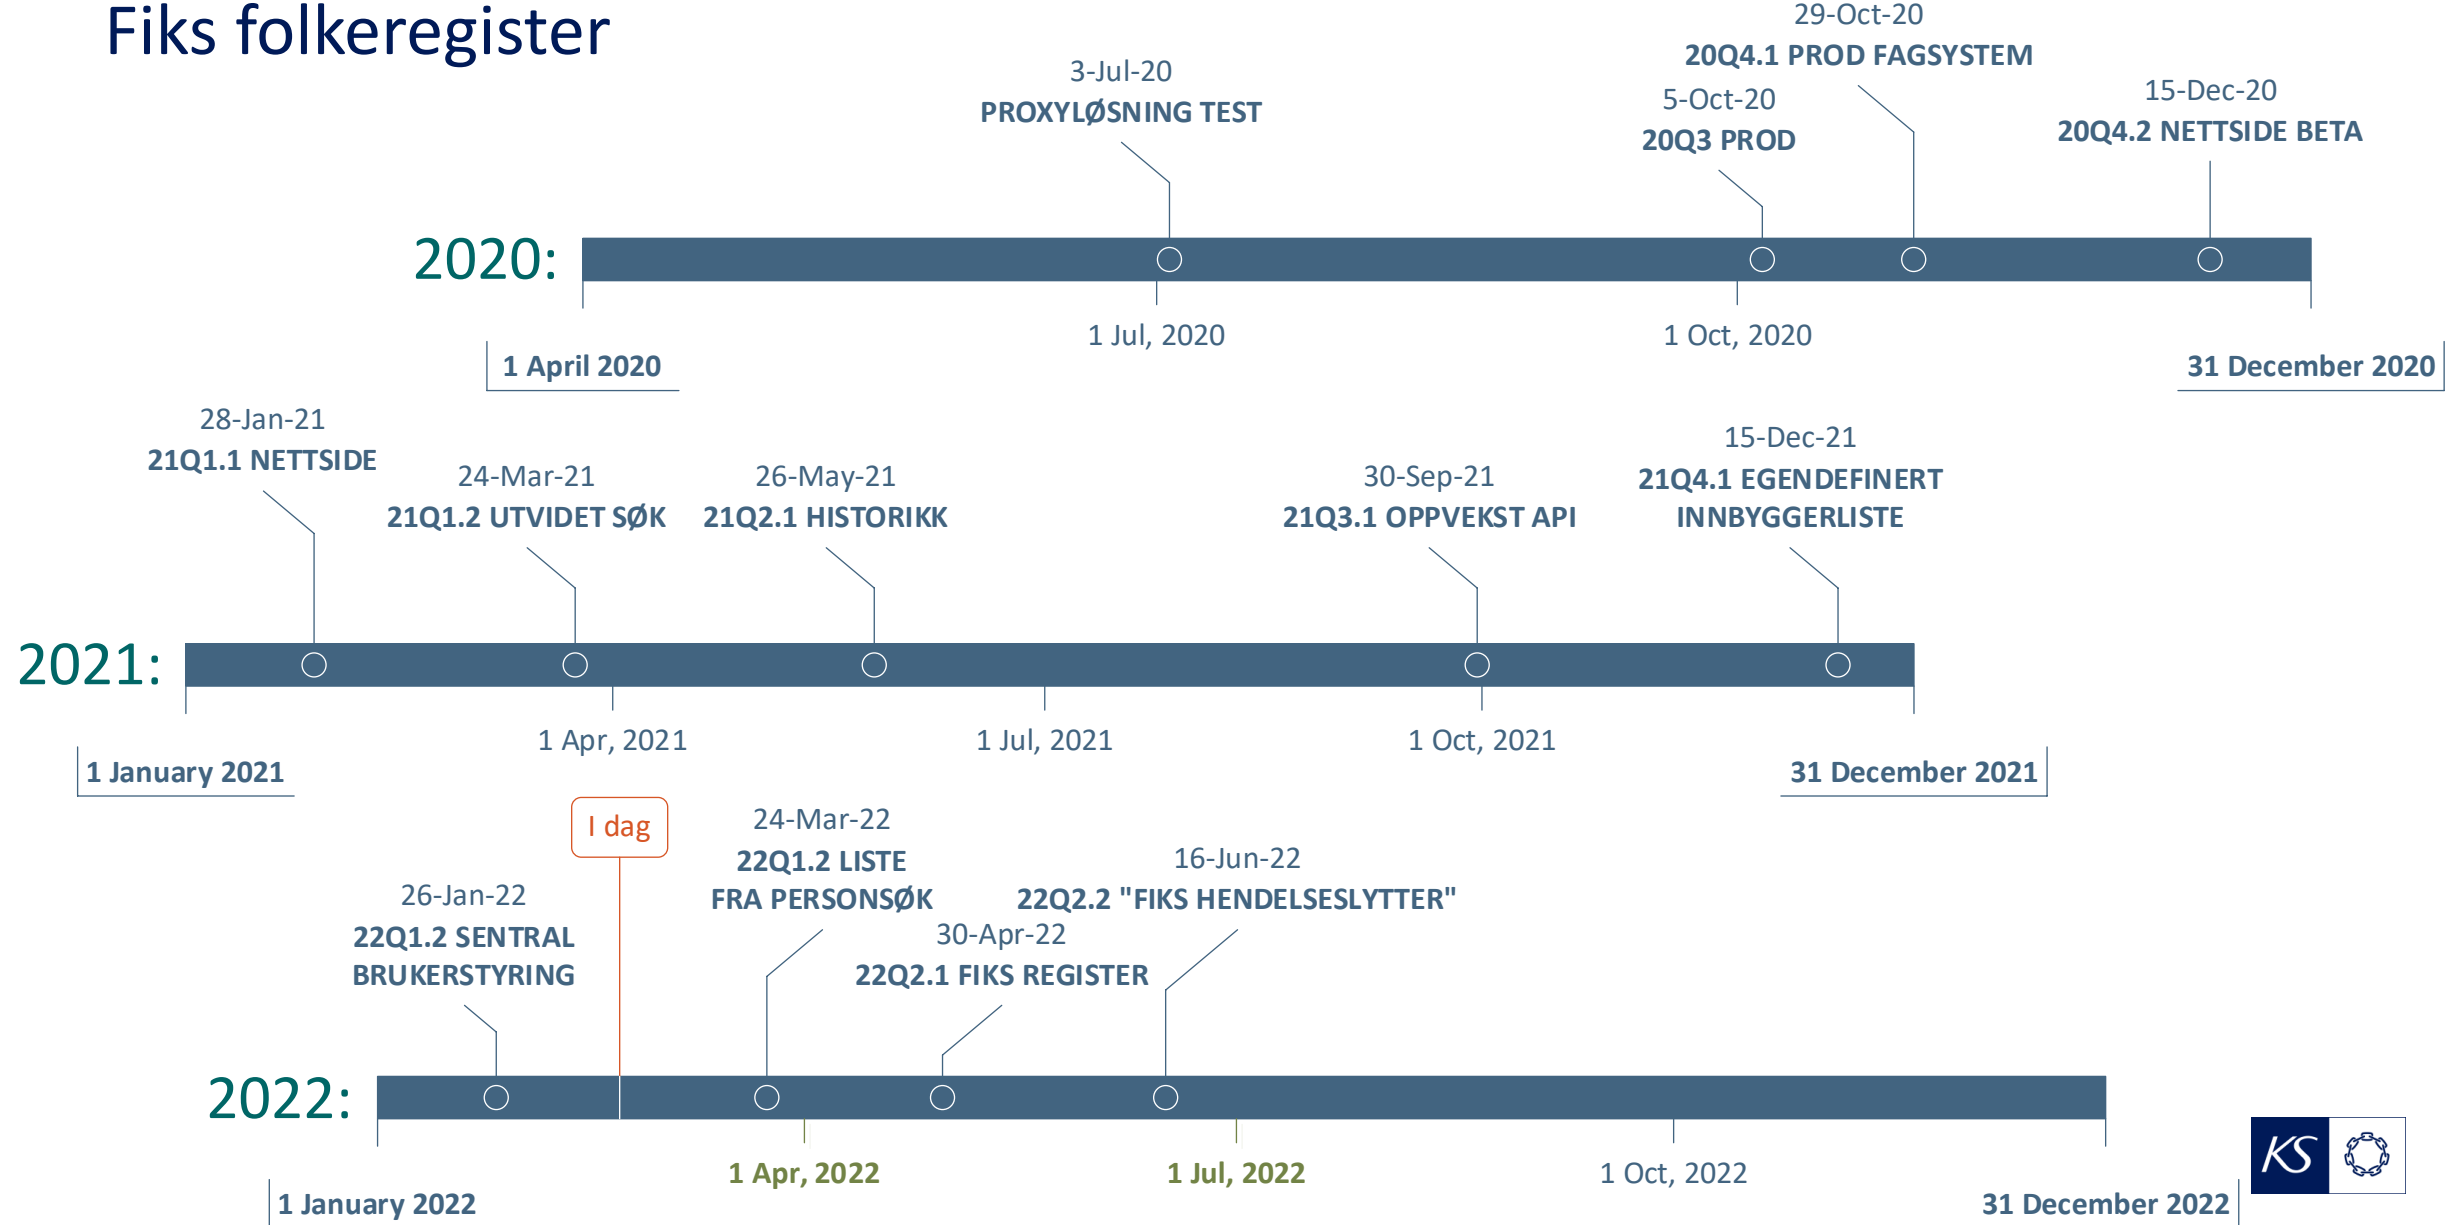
Fiks folkeregister

2020:

3-Jul-20
PROXYLØSNING TEST

5-Oct-20
20Q3 PROD

29-Oct-20
20Q4.1 PROD FAGSYSTEM

15-Dec-20
20Q4.2 NETTSIDE BETA

1 Jul, 2020
1 Oct, 2020
1 April 2020
31 December 2020

2021:

28-Jan-21
21Q1.1 NETTSIDE

24-Mar-21
21Q1.2 UTVIDET SØK

26-May-21
21Q2.1 HISTORIKK

30-Sep-21
21Q3.1 OPPVEKST API

15-Dec-21
21Q4.1 EGENDEFINERT INNBYGGERLISTE

1 Apr, 2021
1 Jul, 2021
1 Oct, 2021
1 January 2021
31 December 2021

2022:

I dag

26-Jan-22
22Q1.2 SENTRAL BRUKERSTYRING

24-Mar-22
22Q1.2 LISTE FRA PERSONSØK

30-Apr-22
22Q2.1 FIKS REGISTER

16-Jun-22
22Q2.2 "FIKS HENDELSESLYTTER"

1 Apr, 2022
1 Jul, 2022
1 Oct, 2022
1 January 2022
31 December 2022

KS